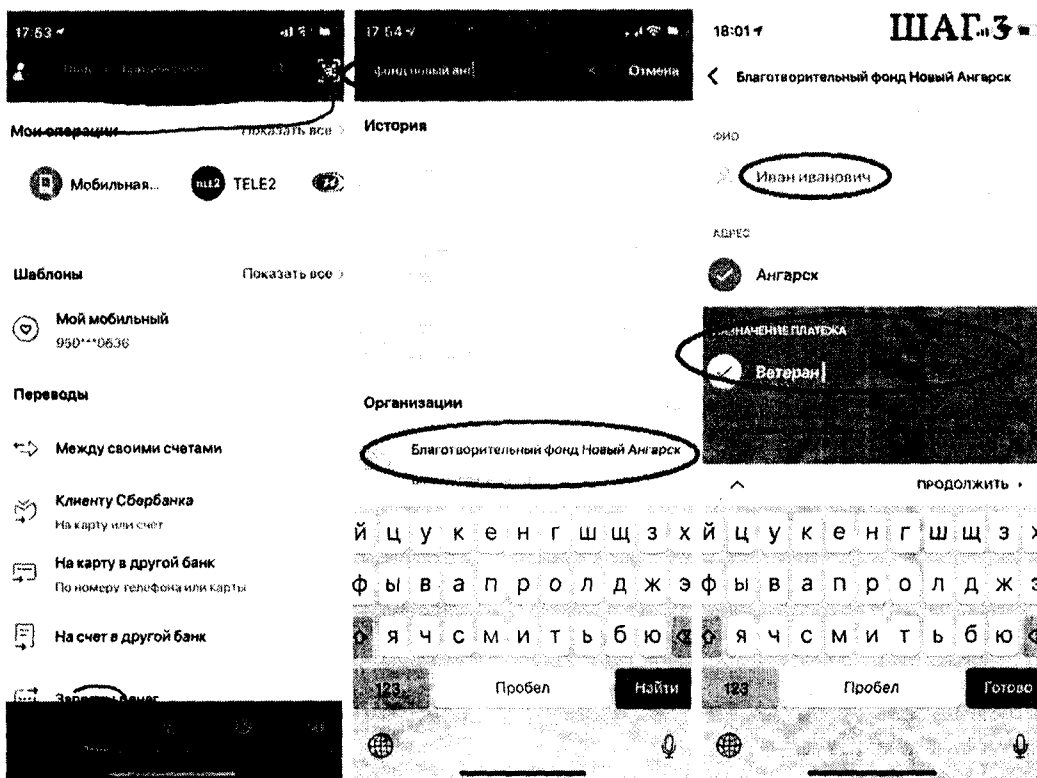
17:53

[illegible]

Мои операции Показать все

Мобильная... TELE2

Шаблоны Показать все

Мой мобильный
950***0636

Переводы

Между своими счетами

Клиенту Сбербанка
На карту или счет

На карту в другой банк
По номеру телефона или карты

На счет в другой банк

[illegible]

17:54

фонд новый анг Отмена

История

Организации

Благотворительный фонд Новый Ангарск

й ц у к е н г ш щ з х
ф ы в а п р о л д ж э
я ч с м и т ь б ю
123 Пробел Найти

18:01 ШАГ 3

Благотворительный фонд Новый Ангарск

ФИО

Иван иванович

АДРЕС

Ангарск

НАЗНАЧЕНИЕ ПЛАТЕЖА

Ветеран

продолжить

й ц у к е н г ш щ з
ф ы в а п р о л д ж
я ч с м и т ь б ю
123 Пробел Готово